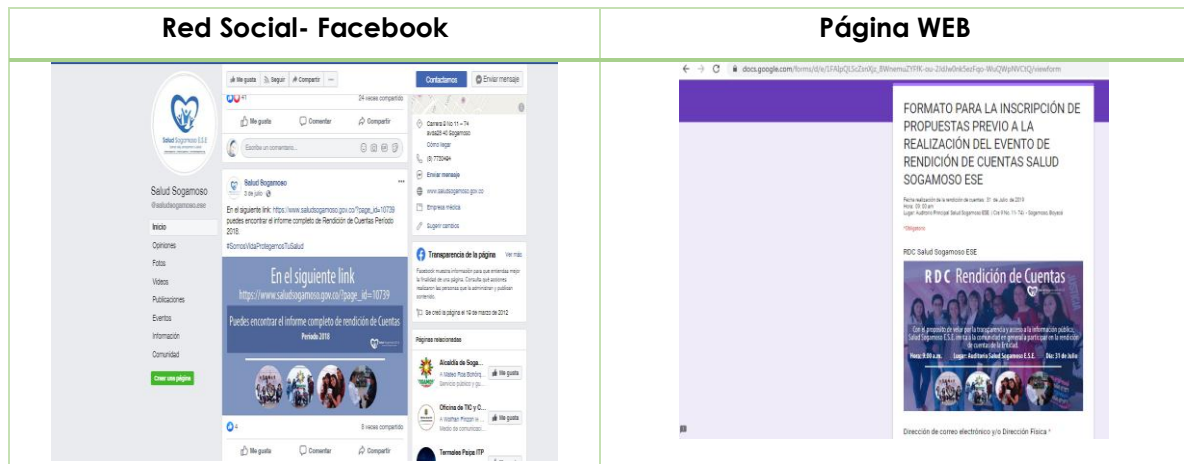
| Red Social- Facebook | Página WEB |
|---|---|
| Me gusta · Seguir · Compartir · ··· · Contáctanos · Enviar mensaje · 47 · 24 veces compartido · Me gusta · Comentar · Compartir · Escribe un comentario... · Salud Sogamoso · @saludsogamoso.ese · Inicio · Opiniones · Fotos · Videos · Publicaciones · Eventos · Información · Comunidad · Crear una página · Salud Sogamoso · 2 de julio · En el siguiente link: https://www.saludsogamoso.gov.co/?page_id=10739 puedes encontrar el informe completo de Rendición de Cuentas Período 2018. · #SomosVidaProtegemosTuSalud · En el siguiente link · https://www.saludsogamoso.gov.co/?page_id=10739 · Puedes encontrar el informe completo de rendición de Cuentas · Período 2018 · 4 · 8 veces compartido · Me gusta · Comentar · Compartir · Carrera 9 No 11 – 74 · Cómo llegar · (8) 7730494 · Enviar mensaje · www.saludsogamoso.gov.co · Empresa médica · Sugerir cambios · Transparencia de la página · Ver más · Se creó la página el 10 de marzo de 2012 · Páginas relacionadas · Alcaldía de Soga... · Me gusta · Oficina de TIC y C... · Me gusta · Termales Paipa ITP | docs.google.com/forms/d/e/1FAIpQLScZsnXjc_BWnemuZYFK-ou-2ldJw0nkSezFqo-WuQWpNVCtQ/viewform · FORMATO PARA LA INSCRIPCIÓN DE PROPUESTAS PREVIO A LA REALIZACIÓN DEL EVENTO DE RENDICIÓN DE CUENTAS SALUD SOGAMOSO ESE · Fecha realización de la rendición de cuentas: 31 de Julio de 2019 · Hora: 09: 00 am · Lugar: Auditorio Principal Salud Sogamoso ESE / Cra 9 No. 11-74 - Sogamoso, Boyacá · *Obligatorio · RDC Salud Sogamoso ESE · RDC Rendición de Cuentas · Con el propósito de velar por la transparencia y acceso a la información pública, Salud Sogamoso E.S.E. invita a la comunidad en general a participar en la rendición de cuentas de la Entidad. · Hora: 9:00 a.m. · Lugar: Auditorio Salud Sogamoso E.S.E. · Día: 31 de Julio · Dirección de correo electrónico y/o Dirección Física * |